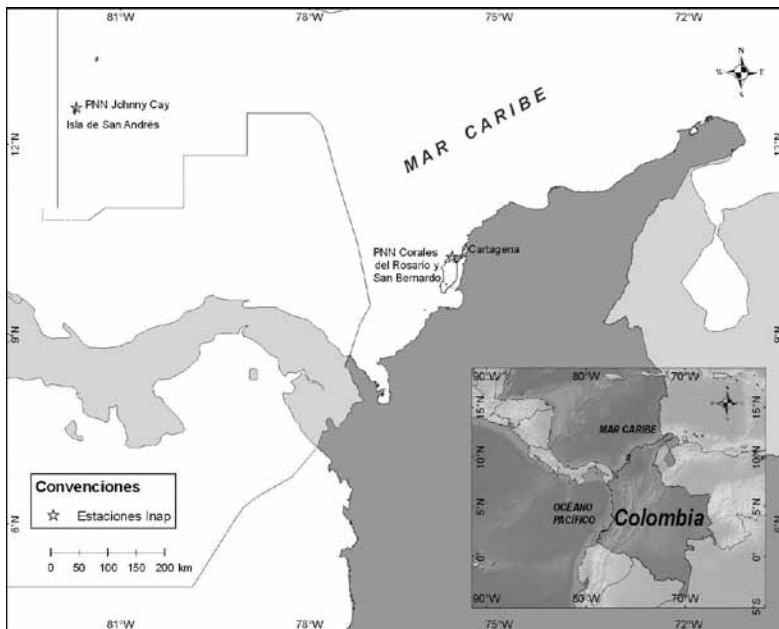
81°W
78°W
75°W
72°W

N
W E
S

PNN Johnny Cay
Isla de San Andrés

MAR CARIBE

12°N
12°N

PNN Corales del Rosario y San Bernardo
Cartagena

9°N
9°N

90°W
80°W
70°W
15°N
15°N
MAR CARIBE
10°N
10°N
OCEANO PACIFICO
Colombia
5°N
5°N
0°
0°
90°W
80°W
70°W

Convenciones
☆ Estaciones Inap

6°N
6°N

0 50 100 150 200 km

81°W
78°W
75°W
72°W